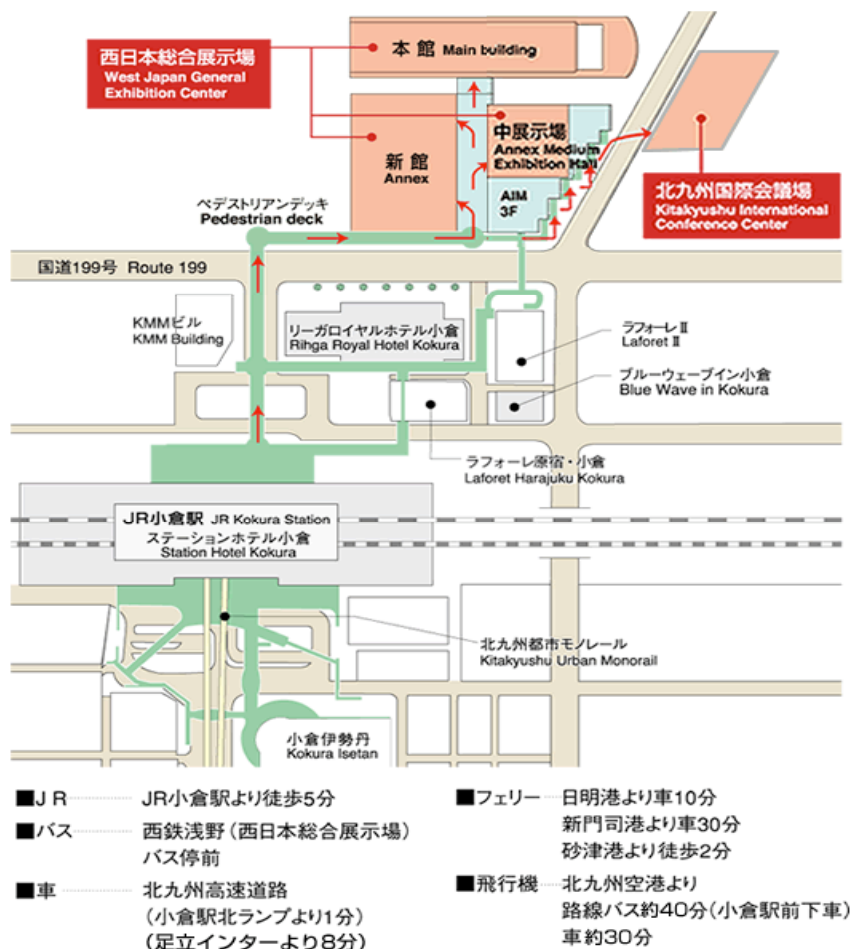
西日本総合展示場
West Japan General Exhibition Center

本館 Main building

新館
Annex

中展示場
Annex Medium Exhibition Hall

AIM 3F

北九州国際会議場
Kitakyushu International Conference Center

ペデストリアンデッキ
Pedestrian deck

国道199号 Route 199

KMMビル
KMM Building

リーガロイヤルホテル小倉
Rihga Royal Hotel Kokura

ラフォーレⅡ
Laforet Ⅱ

ブルーウェーブイン小倉
Blue Wave in Kokura

ラフォーレ原宿・小倉
Laforet Harajuku Kokura

JR小倉駅 JR Kokura Station
ステーションホテル小倉
Station Hotel Kokura

北九州都市モノレール
Kitakyushu Urban Monorail

小倉伊勢丹
Kokura Isetan

■JR JR小倉駅より徒歩5分

■バス 西鉄浅野（西日本総合展示場）バス停前

■車 北九州高速道路
（小倉駅北ランプより1分）
（足立インターより8分）

■フェリー 日明港より車10分
新門司港より車30分
砂津港より徒歩2分

■飛行機 北九州空港より
路線バス約40分（小倉駅前下車）
車約30分